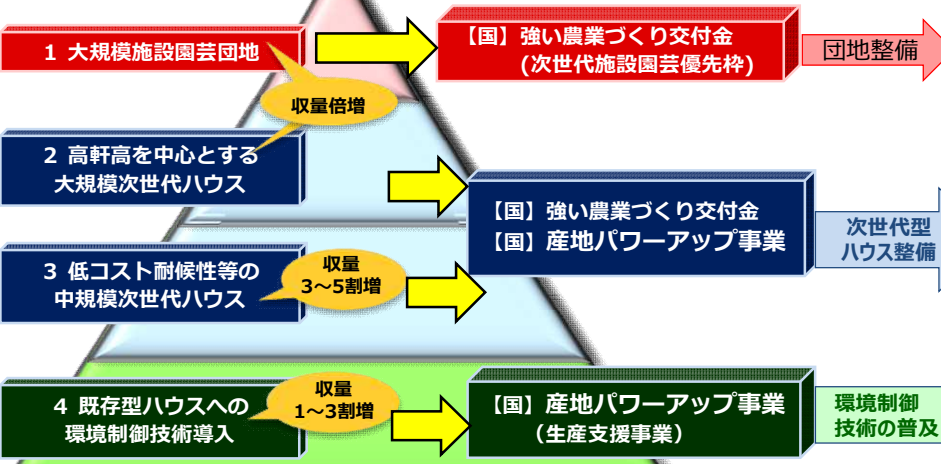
1 大規模施設園芸団地

【国】強い農業づくり交付金
（次世代施設園芸優先枠）

団地整備

収量倍増

2 高軒高を中心とする
大規模次世代ハウス

【国】強い農業づくり交付金
【国】産地パワーアップ事業

次世代型
ハウス整備

3 低コスト耐候性等の
中規模次世代ハウス

収量
3～5割増

4 既存型ハウスへの
環境制御技術導入

収量
1～3割増

【国】産地パワーアップ事業
（生産支援事業）

環境制御
技術の普及